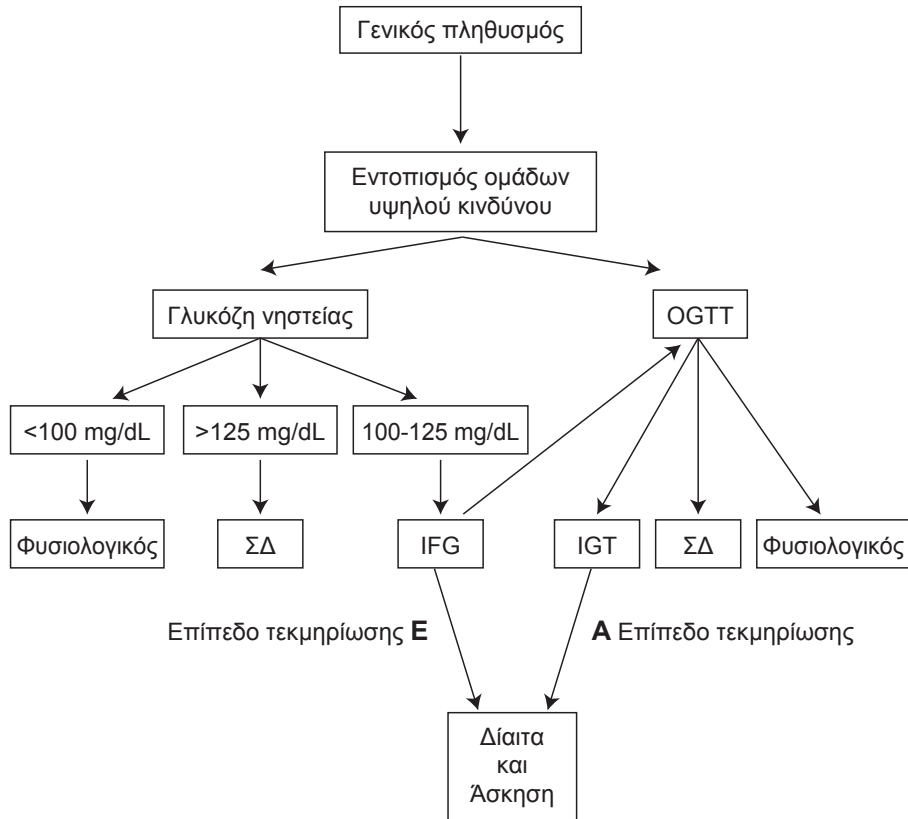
Γενικός πληθυσμός

Εντοπισμός ομάδων υψηλού κινδύνου

Γλυκόζη νηστείας

OGTT

<100 mg/dL

>125 mg/dL

100-125 mg/dL

Φυσιολογικός

ΣΔ

IFG

IGT

ΣΔ

Φυσιολογικός

Επίπεδο τεκμηρίωσης **E**

**A** Επίπεδο τεκμηρίωσης

Δίαιτα και Άσκηση